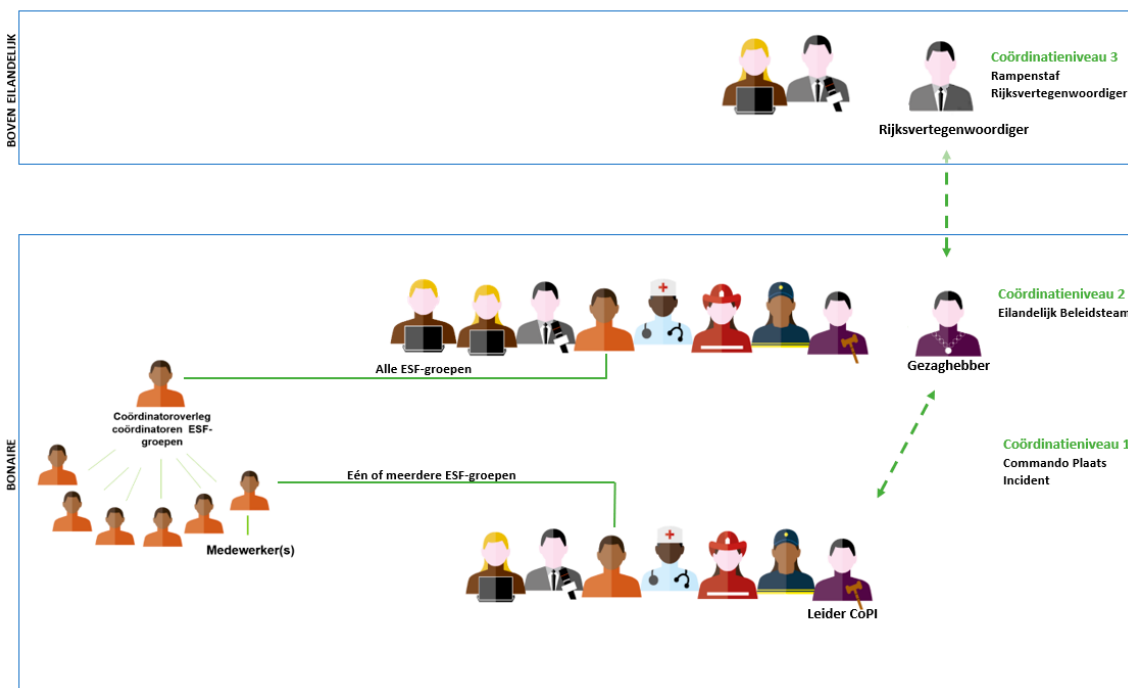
BOVEN EILANDELIJK

Coördinatieniveau 3
Rampenstaf
Rijksvertegenwoordiger

Rijksvertegenwoordiger

BONAIRE

Coördinatieniveau 2
Eilandelijk Beleidsteam

Alle ESF-groepen

Gezaghebber

Coördinatoroverleg coördinatoren ESF-groepen

Coördinatieniveau 1
Commando Plaats Incident

Eén of meerdere ESF-groepen

Medewerker(s)

Leider CoPI